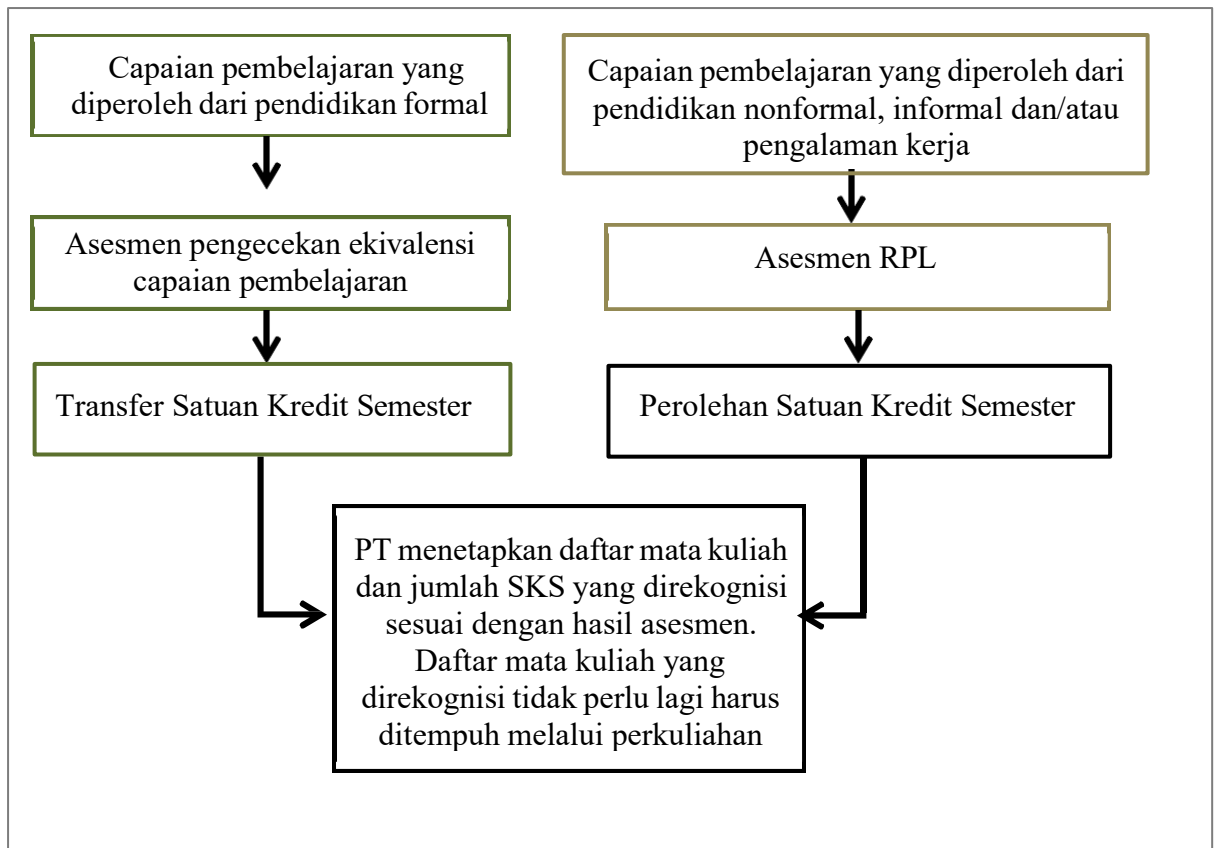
Capaian pembelajaran yang diperoleh dari pendidikan formal

Asesmen pengecekan ekivalensi capaian pembelajaran

Transfer Satuan Kredit Semester

Capaian pembelajaran yang diperoleh dari pendidikan nonformal, informal dan/atau pengalaman kerja

Asesmen RPL

Perolehan Satuan Kredit Semester

PT menetapkan daftar mata kuliah dan jumlah SKS yang direkognisi sesuai dengan hasil asesmen. Daftar mata kuliah yang direkognisi tidak perlu lagi harus ditempuh melalui perkuliahan